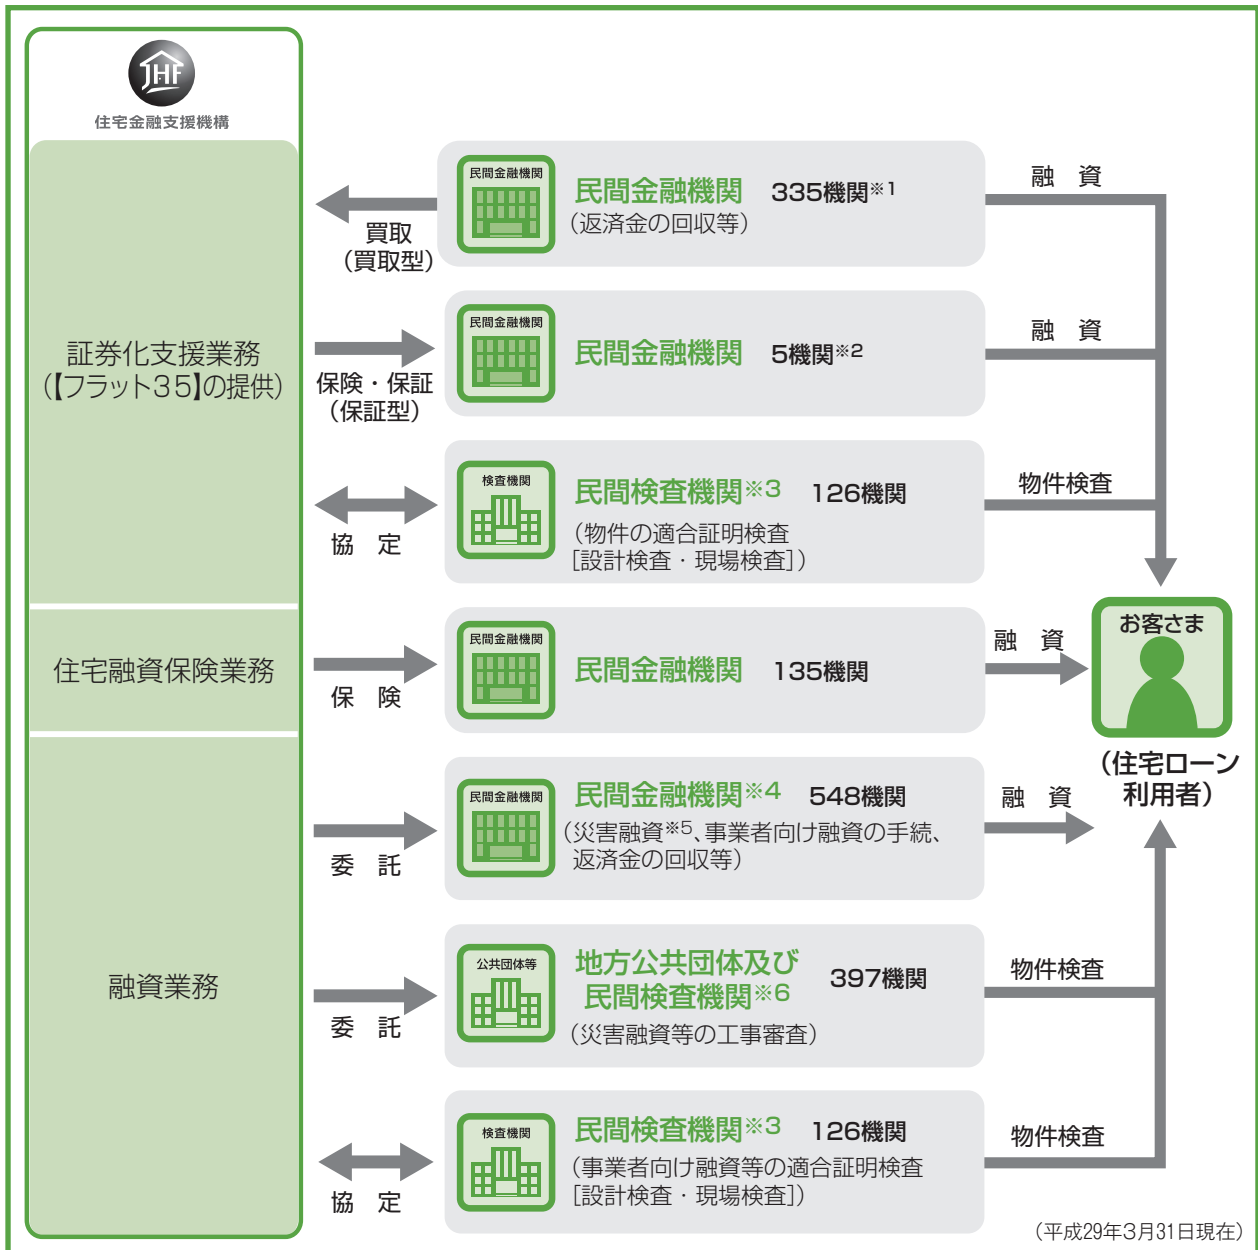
JHF
住宅金融支援機構

証券化支援業務
(【フラット35】の提供)

住宅融資保険業務

融資業務

買取
(買取型)

保険・保証
(保証型)

協　定

保　険

委　託

委　託

協　定

民間金融機関
民間金融機関　335機関※1
(返済金の回収等)

民間金融機関
民間金融機関　5機関※2

検査機関
民間検査機関※3　126機関
(物件の適合証明検査
[設計検査・現場検査])

民間金融機関
民間金融機関　135機関

民間金融機関
民間金融機関※4　548機関
(災害融資※5、事業者向け融資の手続、返済金の回収等)

公共団体等
地方公共団体及び民間検査機関※6　397機関
(災害融資等の工事審査)

検査機関
民間検査機関※3　126機関
(事業者向け融資等の適合証明検査
[設計検査・現場検査])

融　資

融　資

物件検査

融　資

融　資

物件検査

物件検査

お客さま
(住宅ローン利用者)

(平成29年3月31日現在)